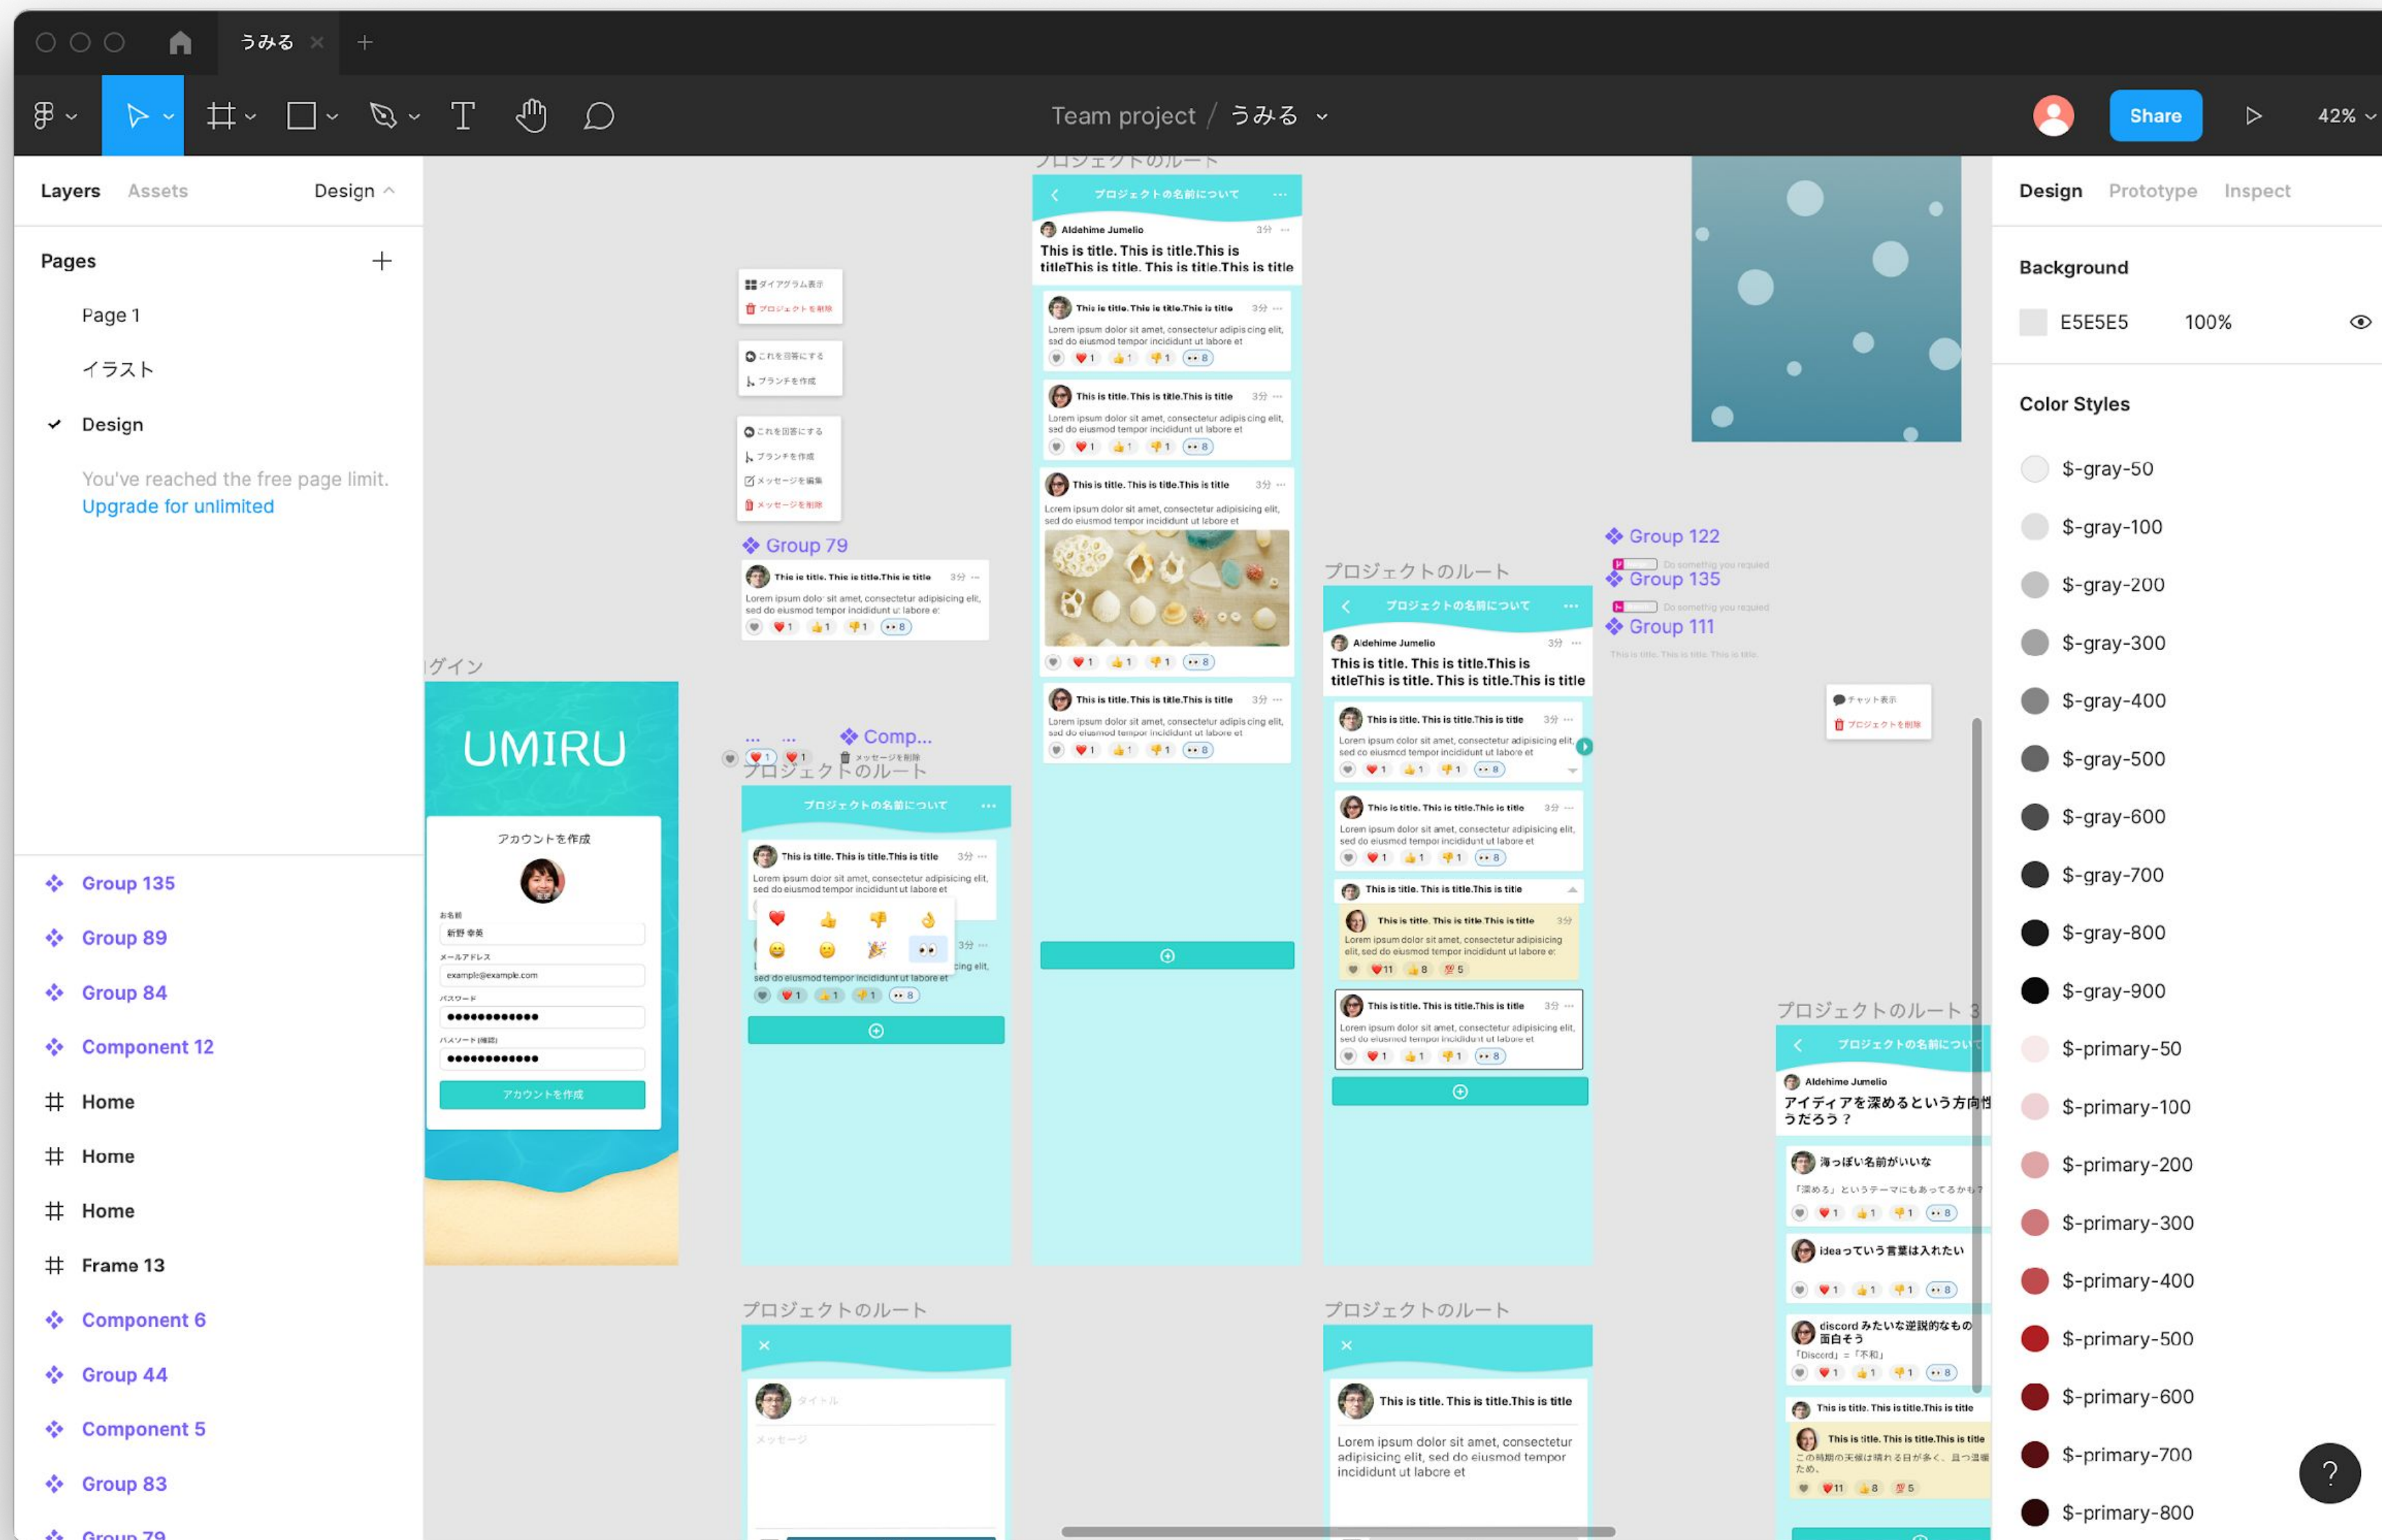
うみる

Team project / うみる

Share

42%

Layers Assets Design

Pages

Page 1

イラスト

Design

You've reached the free page limit.
Upgrade for unlimited

Group 135
Group 89
Group 84
Component 12
Home
Home
Home
Frame 13
Component 6
Group 44
Component 5
Group 83
Group 79

Design Prototype Inspect

Background

E5E5E5 100%

Color Styles

$-gray-50
$-gray-100
$-gray-200
$-gray-300
$-gray-400
$-gray-500
$-gray-600
$-gray-700
$-gray-800
$-gray-900
$-primary-50
$-primary-100
$-primary-200
$-primary-300
$-primary-400
$-primary-500
$-primary-600
$-primary-700
$-primary-800

プロジェクトのルート

プロジェクトの名前について

Aldehime Jumelio

This is title. This is title.This is titleThis is title. This is title.This is title

This is title. This is title.This is title

Lorem ipsum dolor sit amet, consectetur adipiscing elit, sed do eiusmod tempor incididunt ut labore et

ダイアグラム表示
プロジェクトを削除

これを回答にする
ブランチを作成

これを回答にする
ブランチを作成
メッセージを編集
メッセージを削除

Group 79

Group 122
Group 135
Group 111

グイン

UMIRU

アカウントを作成

お名前
メールアドレス
example@example.com
パスワード
パスワード(確認)
アカウントを作成

Comp...

メッセージを削除

プロジェクトのルート

チャット表示
プロジェクトを削除

プロジェクトのルート 3

アイディアを深めるという方向性うだろう？

海っぽい名前がいいな

ideaっていう言葉は入れたい

discord みたいな逆説的なもの面白そう

プロジェクトのルート

タイトル

メッセージ

プロジェクトのルート

This is title. This is title.This is title

Lorem ipsum dolor sit amet, consectetur adipiscing elit, sed do eiusmod tempor incididunt ut labore et

?